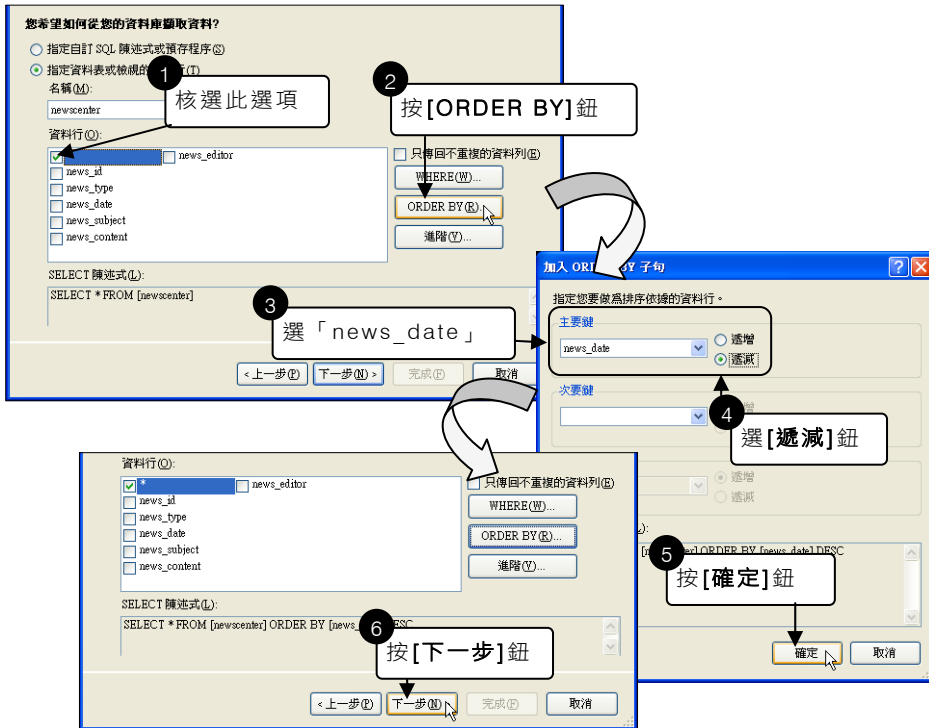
您希望如何從您的資料庫擷取資料?

指定自訂 SQL 陳述式或預存程序(S)

指定資料表或檢視的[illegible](T)

1

核選此選項

名稱(M):

newscenter

資料行(O):

news_editor

news_id

news_type

news_date

news_subject

news_content

2

按[ORDER BY]鈕

只傳回不重複的資料列(E)

WHERE(W)...

ORDER BY(R)...

進階(V)...

SELECT 陳述式(L):

SELECT * FROM [newscenter]

3

選「news_date」

< 上一步(P)

下一步(N) >

完成(F)

取消

加入 ORD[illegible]BY 子句

指定您要做為排序依據的資料行。

主要鍵

news_date

遞增

遞減

次要鍵

4

選[遞減]鈕

遞增

遞減

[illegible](L):

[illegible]er] ORDER BY [news_date] DESC

5

按[確定]鈕

確定

取消

資料行(O):

*

news_editor

news_id

news_type

news_date

news_subject

news_content

只傳回不重複的資料列(E)

WHERE(W)...

ORDER BY(R)...

進階(V)...

SELECT 陳述式(L):

SELECT * FROM [newscenter] ORDER BY [news_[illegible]ESC

6

按[下一步]鈕

< 上一步(P)

下一步(N) >

完成(F)

取消